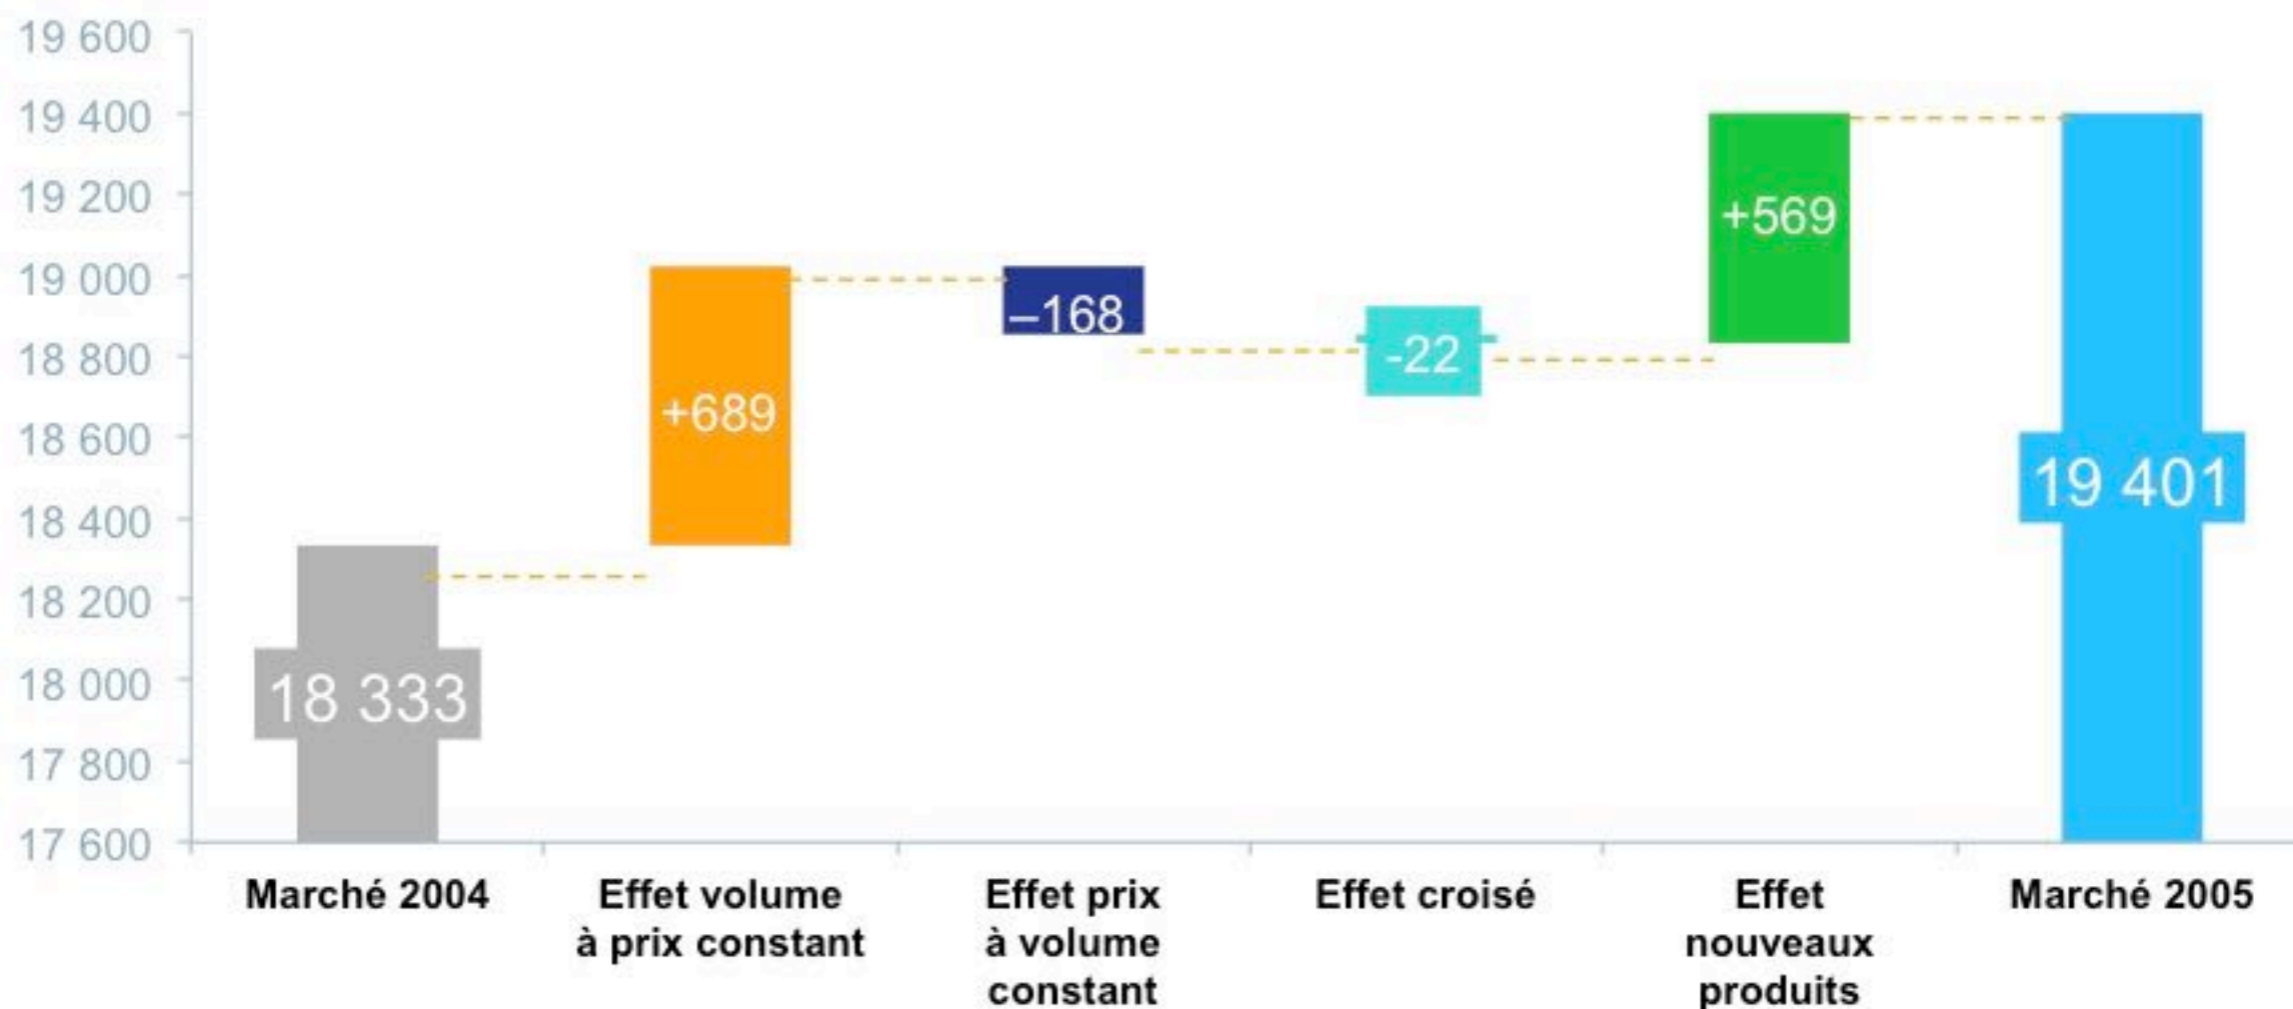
19 600
19 400
19 200
19 000
18 800
18 600
18 400
18 200
18 000
17 800
17 600

18 333
+689
–168
-22
+569
19 401

Marché 2004
Effet volume à prix constant
Effet prix à volume constant
Effet croisé
Effet nouveaux produits
Marché 2005